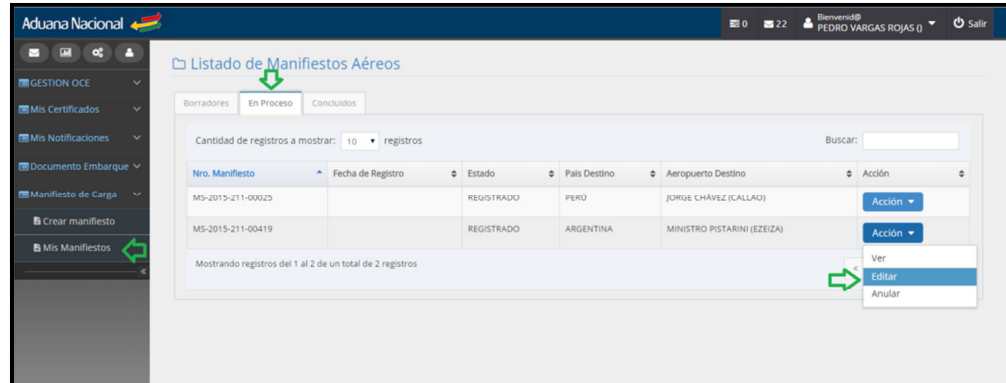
Aduana Nacional

0 22 Bienvenid@ PEDRO VARGAS ROJAS () Salir

GESTION OCE
Mis Certificados
Mis Notificaciones
Documento Embarque
Manifiesto de Carga
Crear manifiesto
Mis Manifiestos

Listado de Manifiestos Aéreos

Borradores | En Proceso | Concluidos

Cantidad de registros a mostrar: 10 registros

Buscar:

| Nro. Manifiesto | Fecha de Registro | Estado | Pais Destino | Aeropuerto Destino | Acción |
|---|---|---|---|---|---|
| MS-2015-211-00025 | | REGISTRADO | PERÚ | JORGE CHÁVEZ (CALLAO) | Acción |
| MS-2015-211-00419 | | REGISTRADO | ARGENTINA | MINISTRO PISTARINI (EZEIZA) | Acción |

Mostrando registros del 1 al 2 de un total de 2 registros

Ver
Editar
Anular